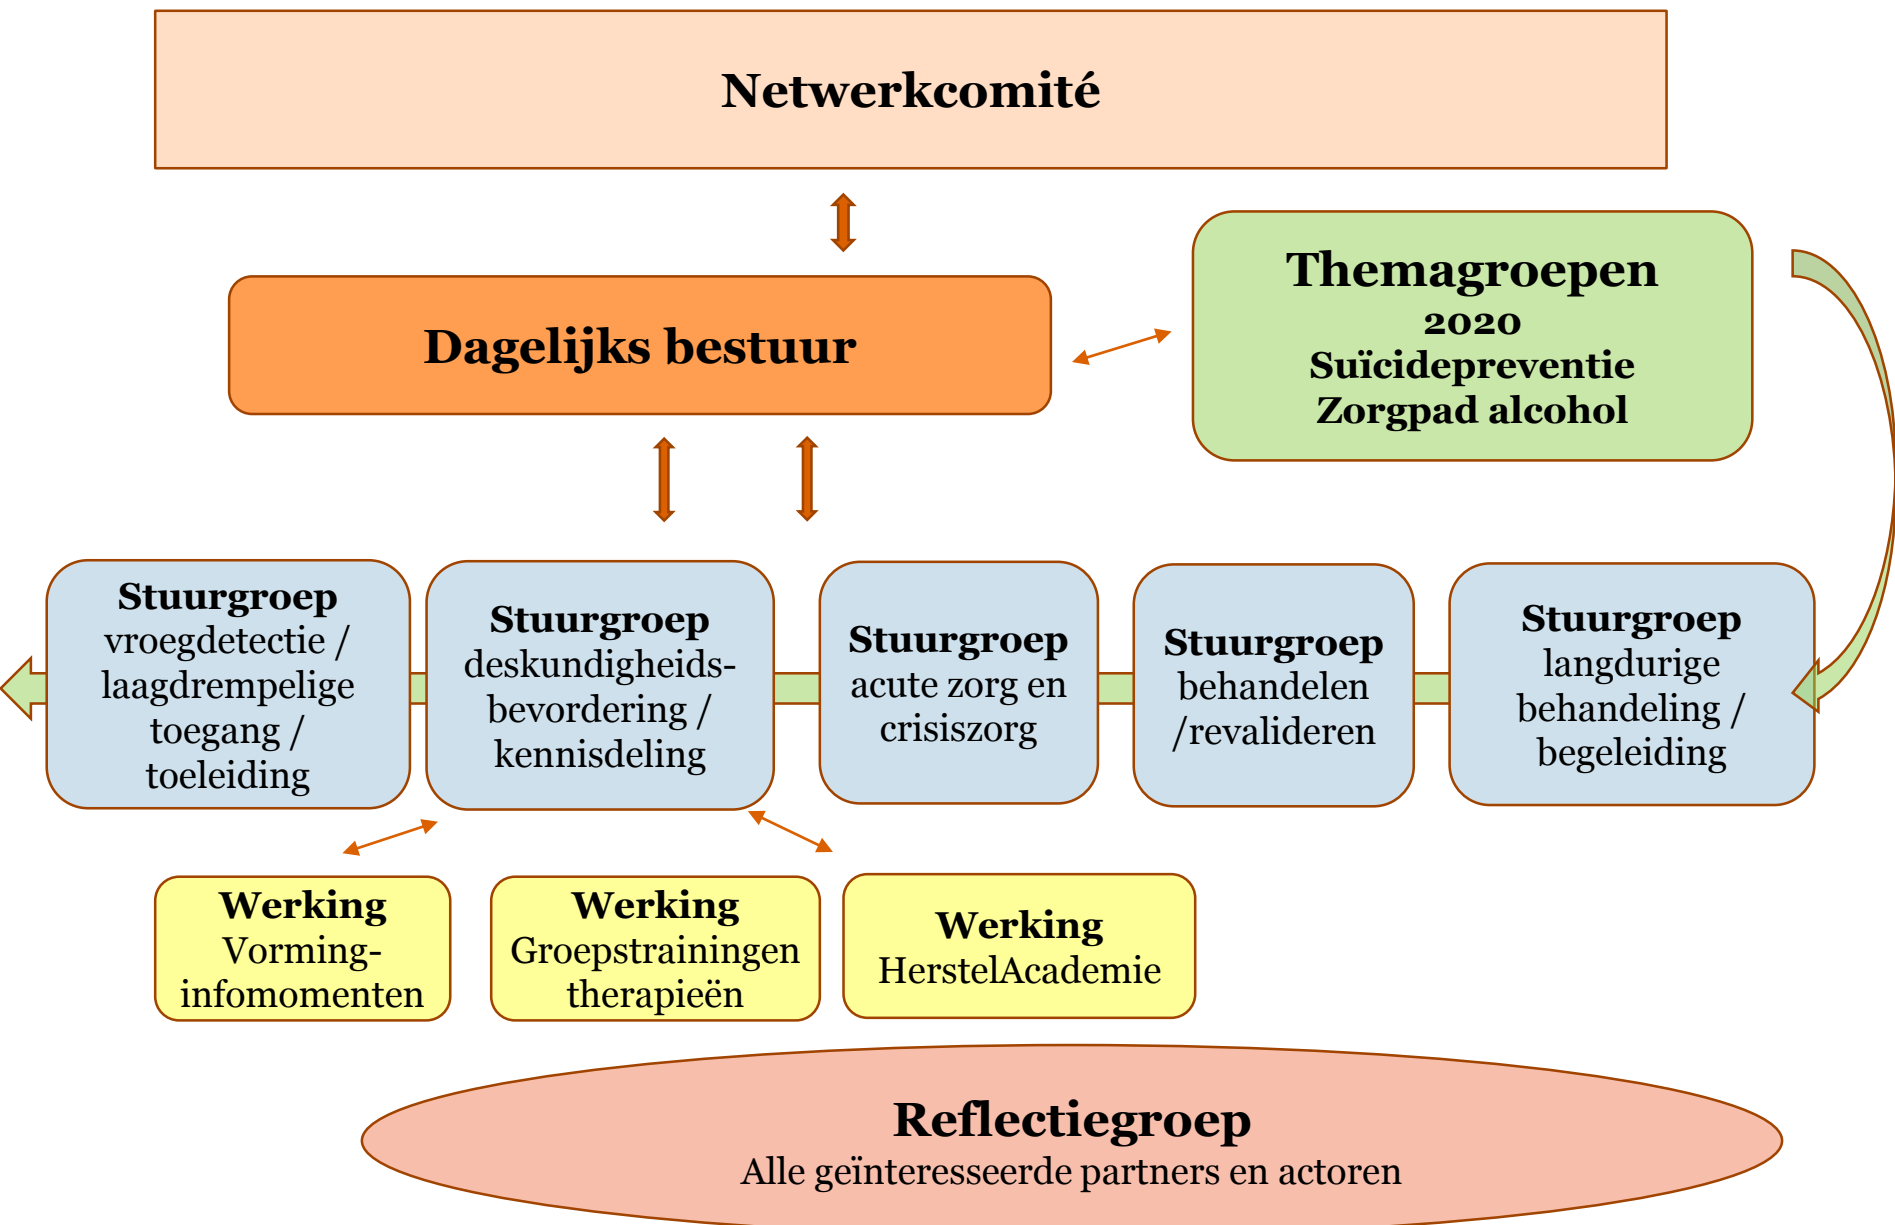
Netwerkcomité

Dagelijks bestuur

Themagroepen
2020
Suïcidepreventie
Zorgpad alcohol

Stuurgroep
vroegdetectie / laagdrempelige toegang / toeleiding

Stuurgroep
deskundigheidsbevordering / kennisdeling

Stuurgroep
acute zorg en crisiszorg

Stuurgroep
behandelen /revalideren

Stuurgroep
langdurige behandeling / begeleiding

Werking
Vorming-infomomenten

Werking
Groepstrainingen therapieën

Werking
HerstelAcademie

Reflectiegroep
Alle geïnteresseerde partners en actoren